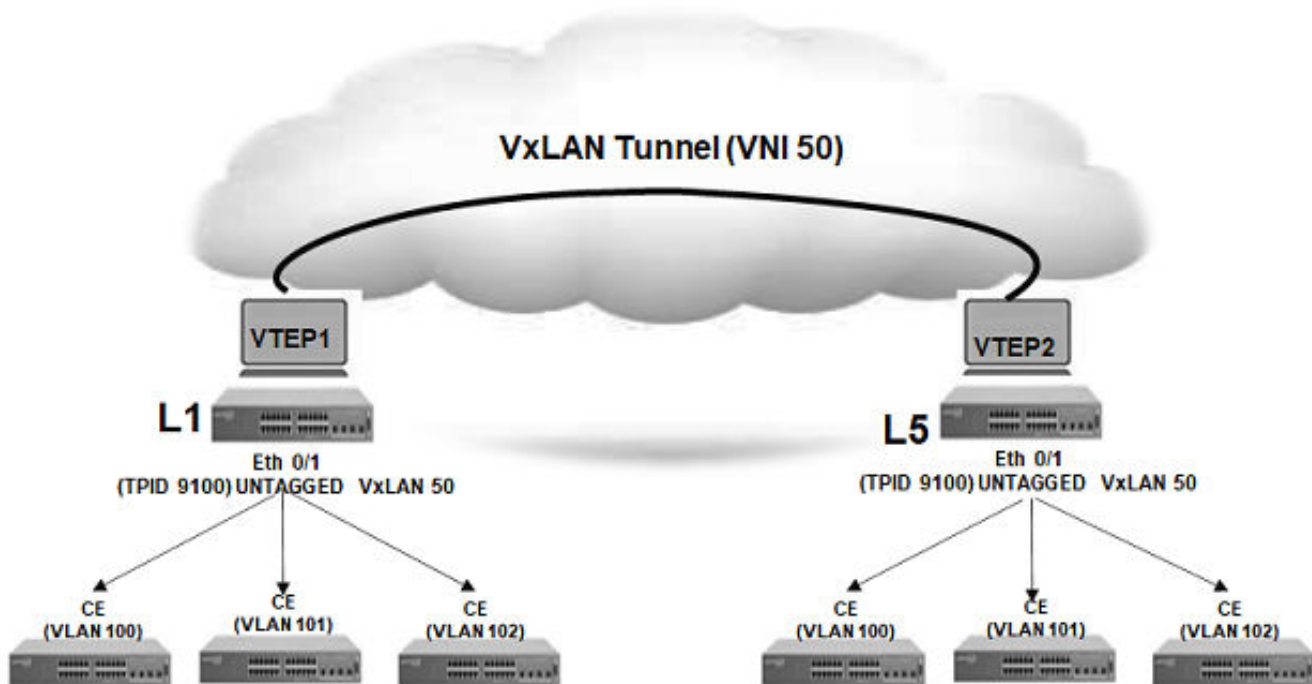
VxLAN Tunnel (VNI 50)

VTEP1

L1

Eth 0/1
(TPID 9100) UNTAGGED VxLAN 50

CE
(VLAN 100)

CE
(VLAN 101)

CE
(VLAN 102)

VTEP2

L5

Eth 0/1
(TPID 9100) UNTAGGED VxLAN 50

CE
(VLAN 100)

CE
(VLAN 101)

CE
(VLAN 102)